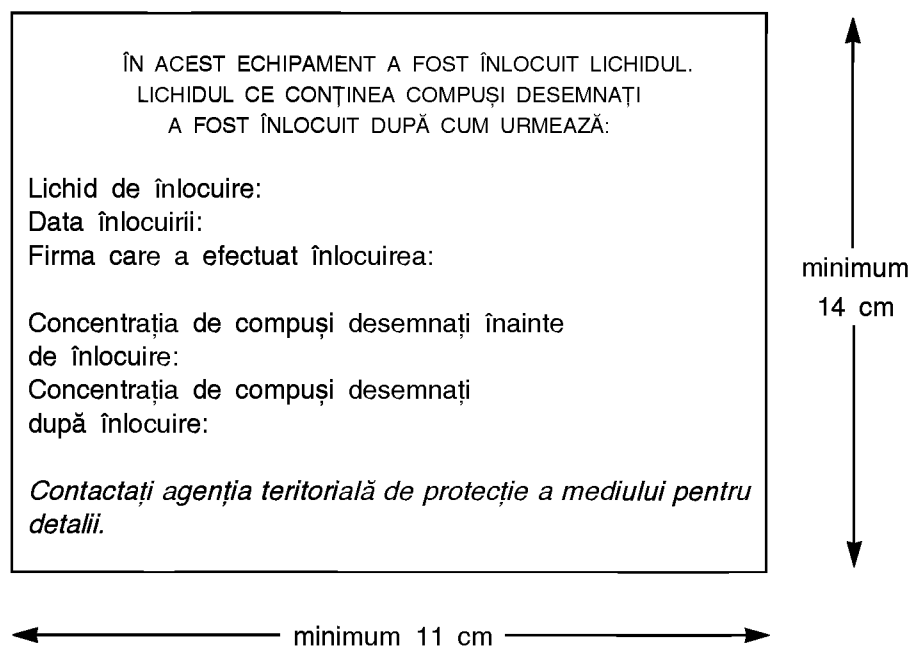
ÎN ACEST ECHIPAMENT A FOST ÎNLOCUIT LICHIDUL. LICHIDUL CE CONȚINEA COMPUȘI DESEMNAȚI A FOST ÎNLOCUIT DUPĂ CUM URMEAZĂ:

Lichid de înlocuire:
Data înlocuirii:
Firma care a efectuat înlocuirea:

Concentrația de compuși desemnați înainte de înlocuire:
Concentrația de compuși desemnați după înlocuire:

*Contactați agenția teritorială de protecție a mediului pentru detalii.*

minimum 14 cm

minimum 11 cm